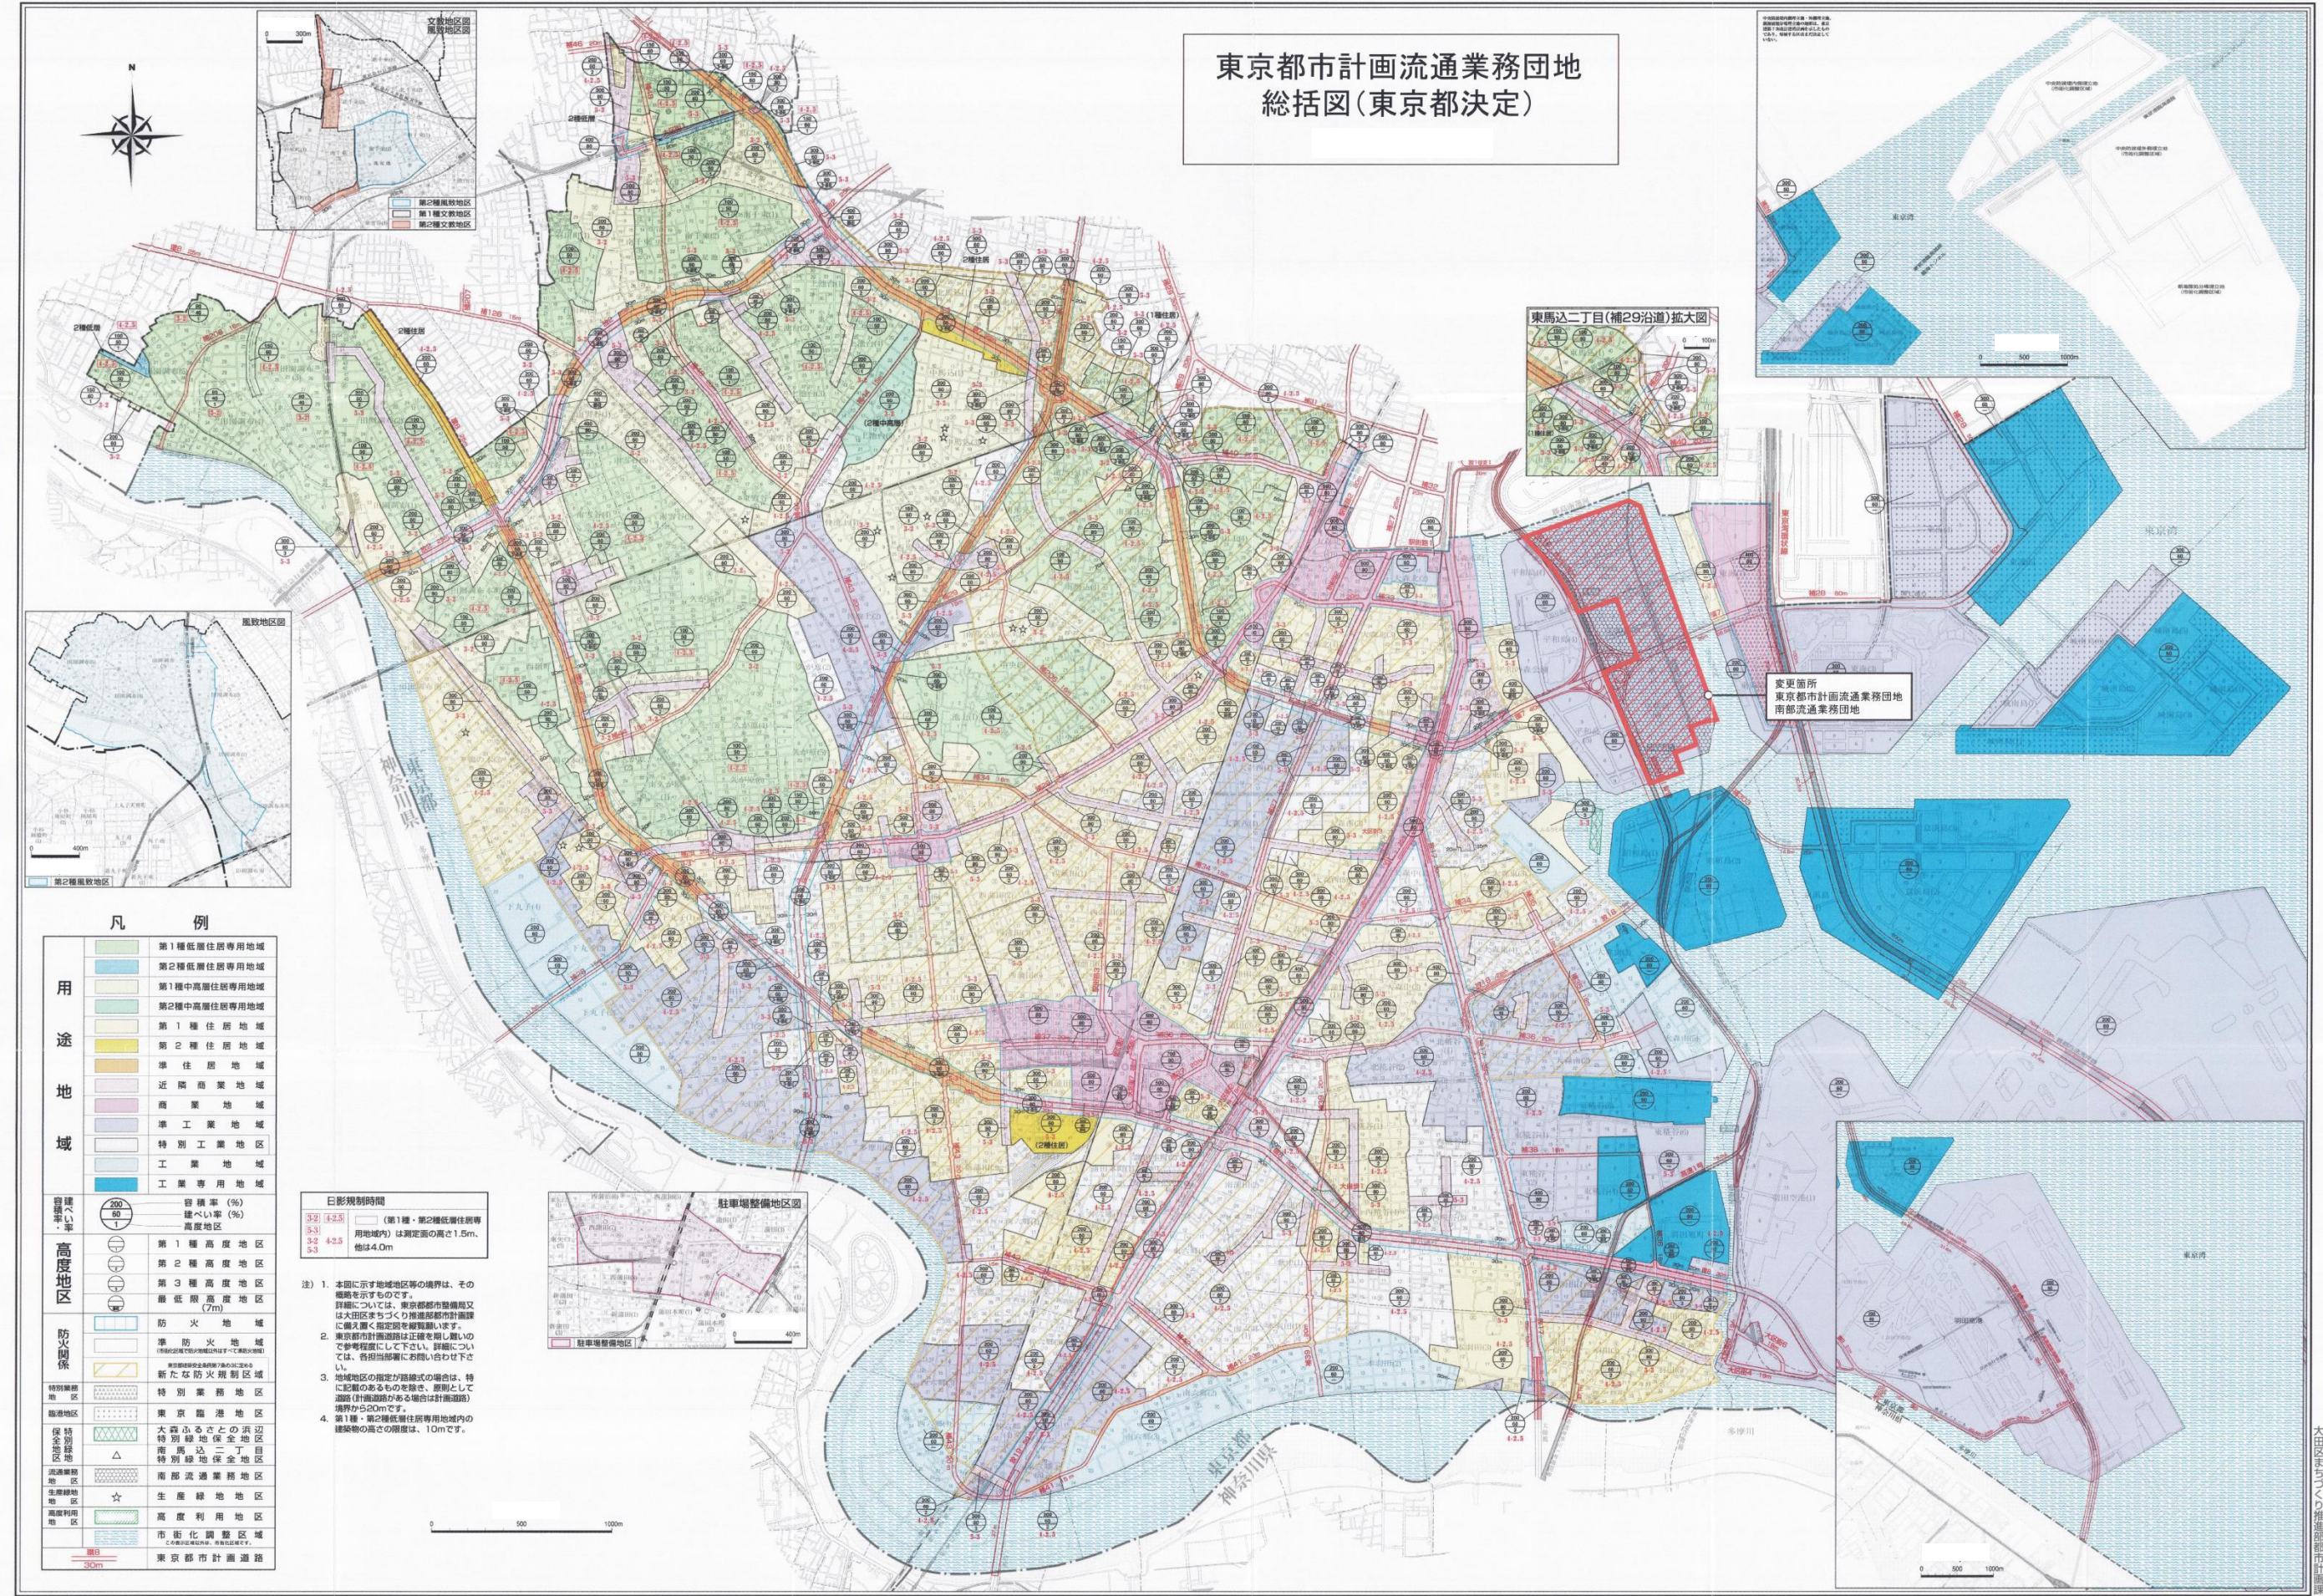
東京都市計画流通業務団地
総括図（東京都決定）

文教地区図
風致地区図
第2種風致地区
第1種文教地区
第2種文教地区

風致地区図
第2種風致地区

東馬込二丁目（補29沿道）拡大図

変更箇所
東京都市計画流通業務団地
南部流通業務団地

東京都
神奈川県

凡　例
用途地域
第1種低層住居専用地域
第2種低層住居専用地域
第1種中高層住居専用地域
第2種中高層住居専用地域
第1種住居地域
第2種住居地域
準住居地域
近隣商業地域
商業地域
準工業地域
特別工業地区
工業地域
工業専用地域
容積率 建ぺい率
容積率（%）
建ぺい率（%）
高度地区
高度地区
第1種高度地区
第2種高度地区
第3種高度地区
最低限高度地区（7m）
防火関係
防火地域
準防火地域
新たな防火規制区域
特別業務地区
臨港地区
東京臨港地区
特別緑地保全地区
大森ふるさとの浜辺特別緑地保全地区
南馬込二丁目特別緑地保全地区
流通業務地区
南部流通業務地区
生産緑地地区
高度利用地区
市街化調整区域
東京都市計画道路

日影規制時間
（第1種・第2種低層住居専用地域内）は測定面の高さ1.5m、他は4.0m

注）1．本図に示す地域地区等の境界は、その概略を示すものです。詳細については、東京都都市整備局又は大田区まちづくり推進部都市計画課に備え置く指定図を御覧願います。
2．東京都市計画道路は正確を期し難いので参考程度にして下さい。詳細については、各担当部署にお問い合わせ下さい。
3．地域地区の指定が路線式の場合は、特に記載のあるものを除き、原則として道路（計画道路がある場合は計画道路）境界から20mです。
4．第1種・第2種低層住居専用地域内の建築物の高さの限度は、10mです。

駐車場整備地区図
駐車場整備地区

多摩川
東京湾

大田区まちづくり推進部都市計画課